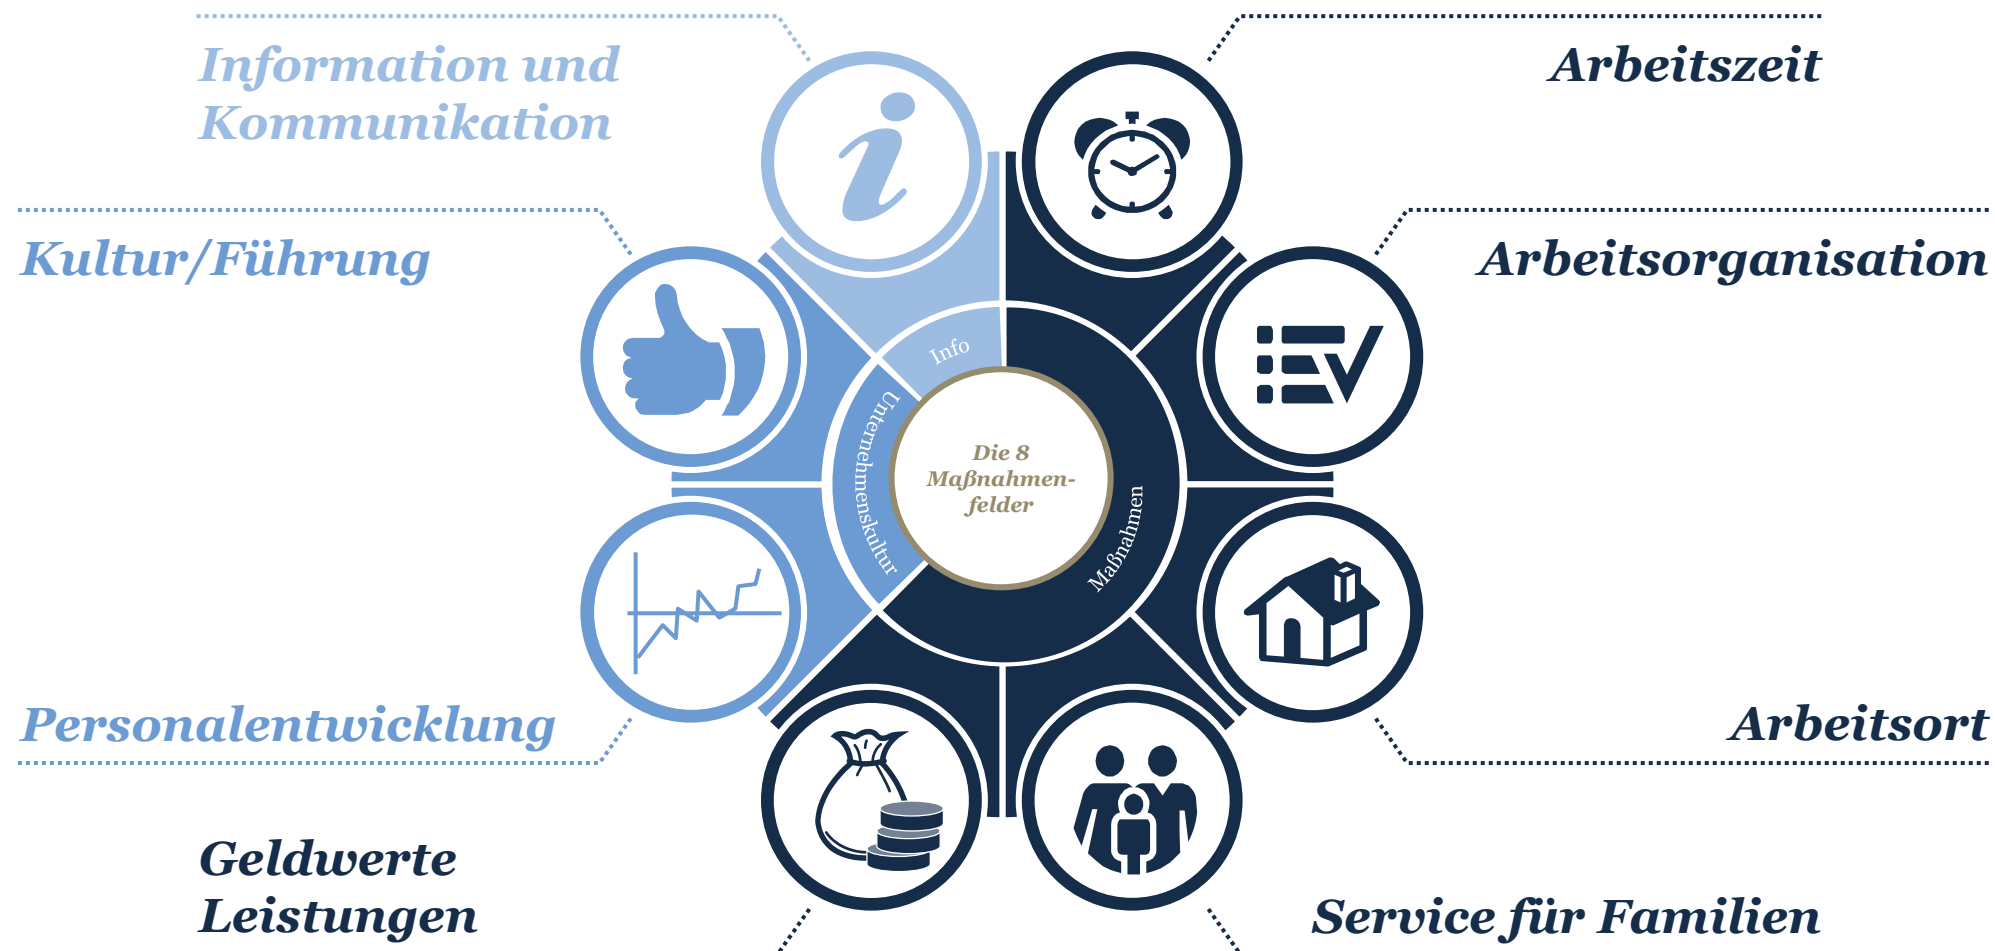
Information und Kommunikation

Arbeitszeit

Kultur/Führung

Arbeitsorganisation

Info

Unternehmenskultur

Die 8 Maßnahmenfelder

Maßnahmen

Personalentwicklung

Arbeitsort

Geldwerte Leistungen

Service für Familien